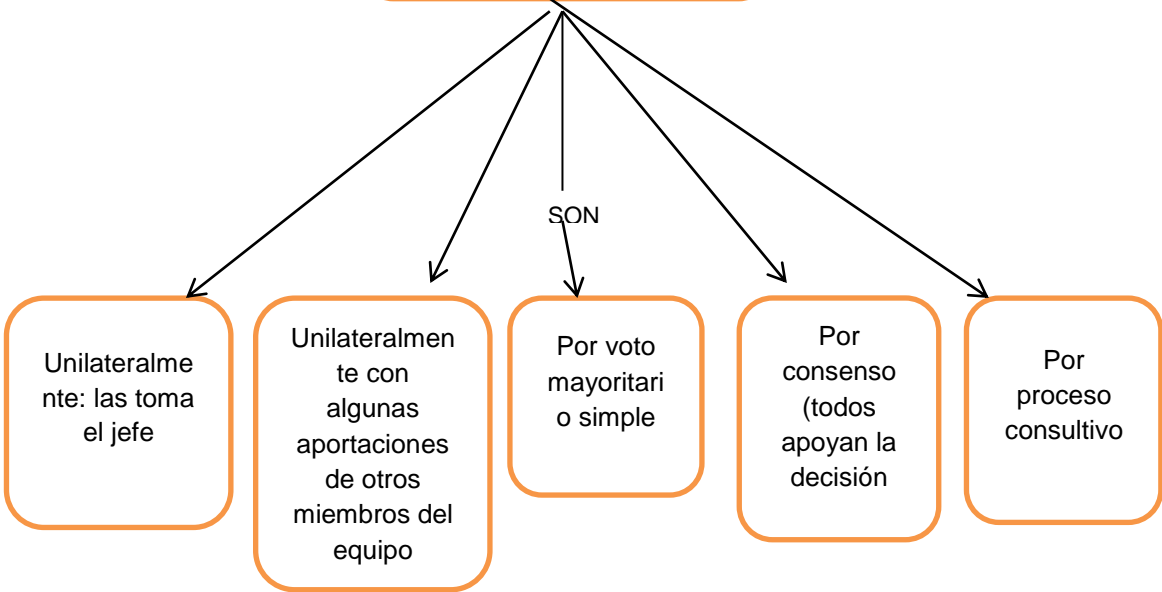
SON

Unilateralmente: las toma el jefe

Unilateralmente con algunas aportaciones de otros miembros del equipo

Por voto mayoritario o simple

Por consenso (todos apoyan la decisión

Por proceso consultivo